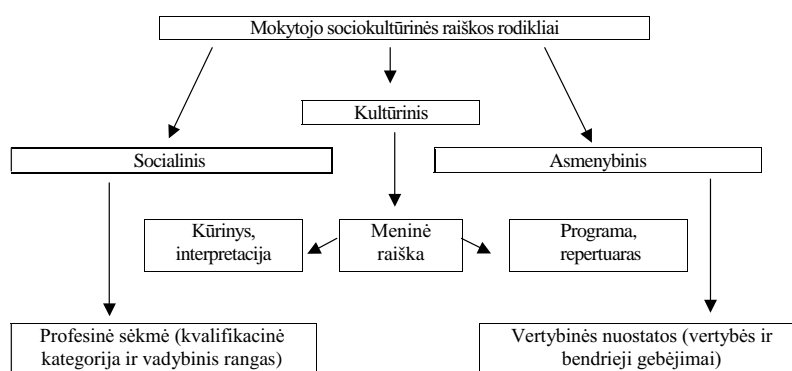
Mokytojo sociokultūrinės raiškos rodikliai

Kultūrinis

Socialinis

Asmenybinis

Kūrinys, interpretacija

Meninė raiška

Programa, repertuaras

Profesinė sėkmė (kvalifikacinė kategorija ir vadybinis rangas)

Vertybinės nuostatos (vertybės ir bendrieji gebėjimai)